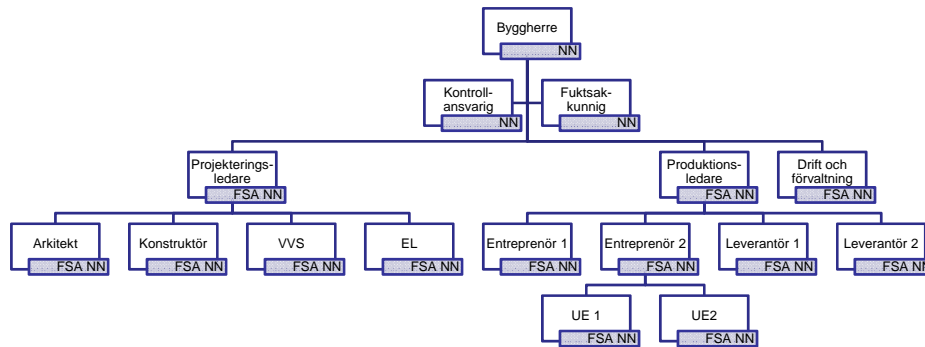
Byggherre
NN

Kontrollansvarig
NN

Fuktsakkunnig
NN

Projekteringsledare
FSA NN

Produktionsledare
FSA NN

Drift och förvaltning
FSA NN

Arkitekt
FSA NN

Konstruktör
FSA NN

VVS
FSA NN

EL
FSA NN

Entreprenör 1
FSA NN

Entreprenör 2
FSA NN

Leverantör 1
FSA NN

Leverantör 2
FSA NN

UE 1
FSA NN

UE2
FSA NN